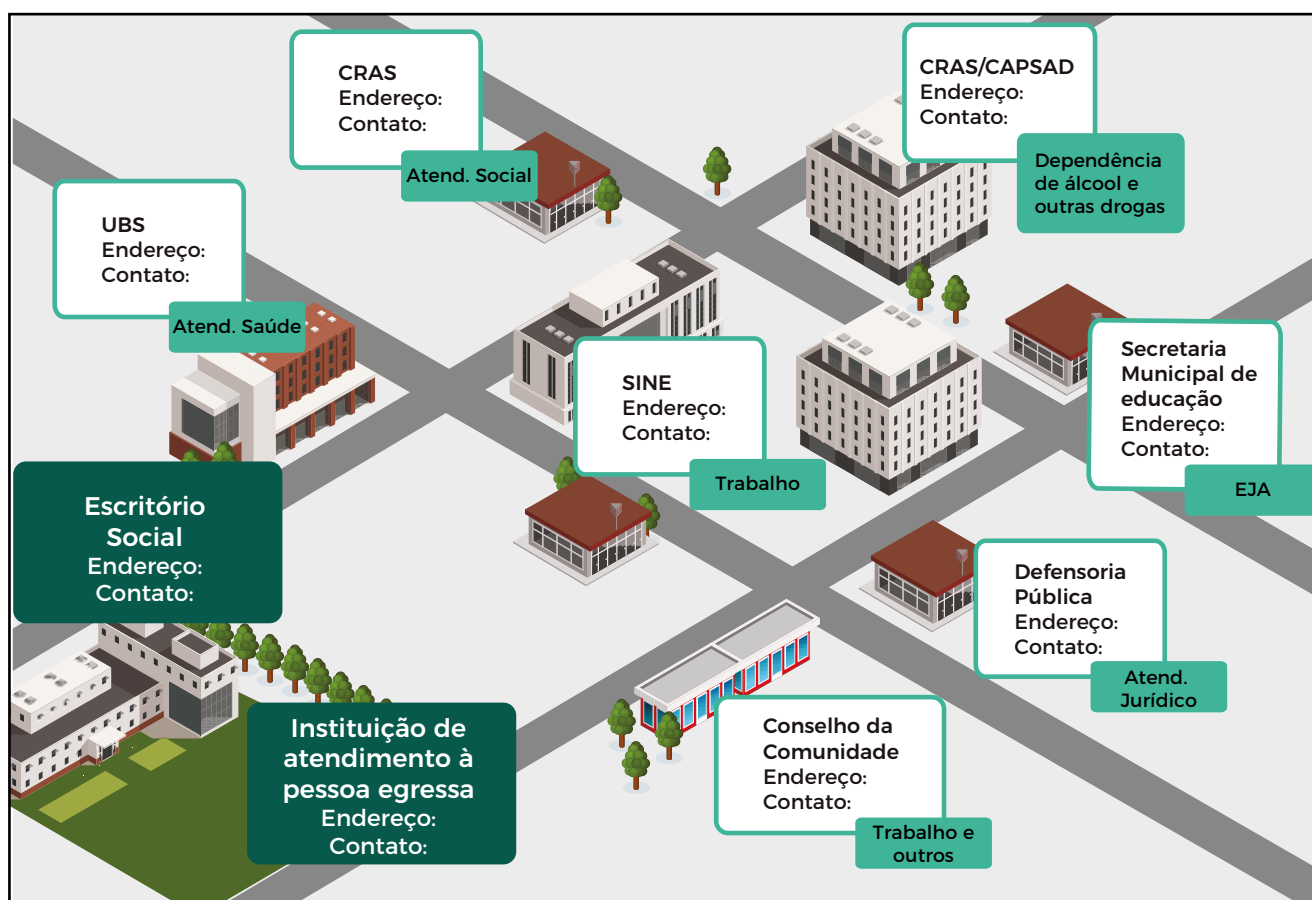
CRAS
Endereço:
Contato:

Atend. Social

CRAS/CAPSAD
Endereço:
Contato:

Dependência de álcool e outras drogas

UBS
Endereço:
Contato:

Atend. Saúde

SINE
Endereço:
Contato:

Trabalho

Secretaria Municipal de educação
Endereço:
Contato:

EJA

Escritório Social
Endereço:
Contato:

Defensoria Pública
Endereço:
Contato:

Atend. Jurídico

Instituição de atendimento à pessoa egressa
Endereço:
Contato:

Conselho da Comunidade
Endereço:
Contato:

Trabalho e outros